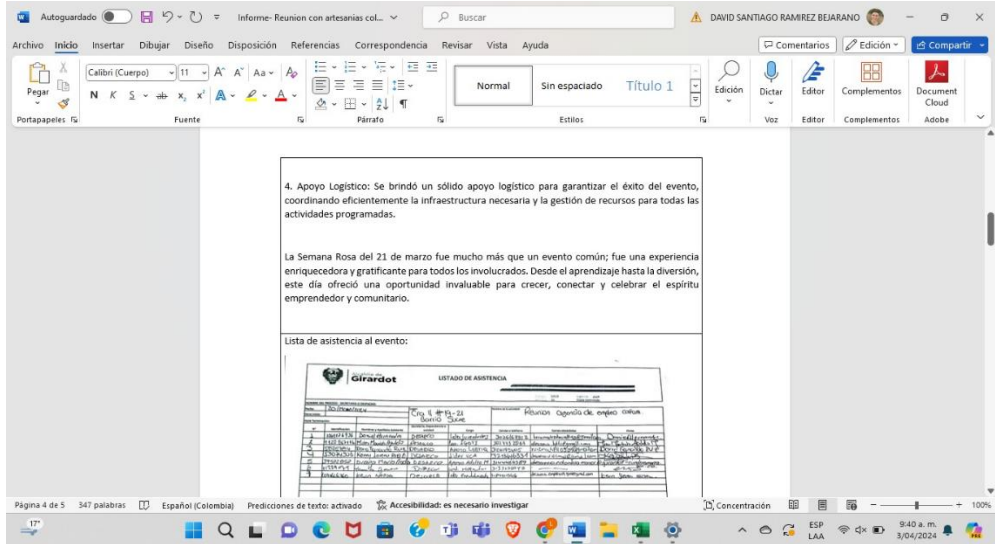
Autoguardado  Informe- Reunion con artesanias col...  Buscar  DAVID SANTIAGO RAMIREZ BEJARANO

Archivo Inicio Insertar Dibujar Diseño Disposición Referencias Correspondencia Revisar Vista Ayuda  Comentarios  Edición  Compartir

Pegar  Calibri (Cuerpo)  11  Normal  Sin espaciado  Título 1  Edición  Dictar  Editor  Complementos  Document Cloud
Portapapeles  Fuente  Párrafo  Estilos  Voz  Editor  Complementos  Adobe

4. Apoyo Logístico: Se brindó un sólido apoyo logístico para garantizar el éxito del evento, coordinando eficientemente la infraestructura necesaria y la gestión de recursos para todas las actividades programadas.

La Semana Rosa del 21 de marzo fue mucho más que un evento común; fue una experiencia enriquecedora y gratificante para todos los involucrados. Desde el aprendizaje hasta la diversión, este día ofreció una oportunidad invaluable para crecer, conectar y celebrar el espíritu emprendedor y comunitario.

Lista de asistencia al evento:

Alcaldía de Girardot  LISTADO DE ASISTENCIA

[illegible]

Página 4 de 5  347 palabras  Español (Colombia)  Predicciones de texto: activado  Accesibilidad: es necesario investigar  Concentración  100%

17°  ESP LAA  9:40 a. m. 3/04/2024